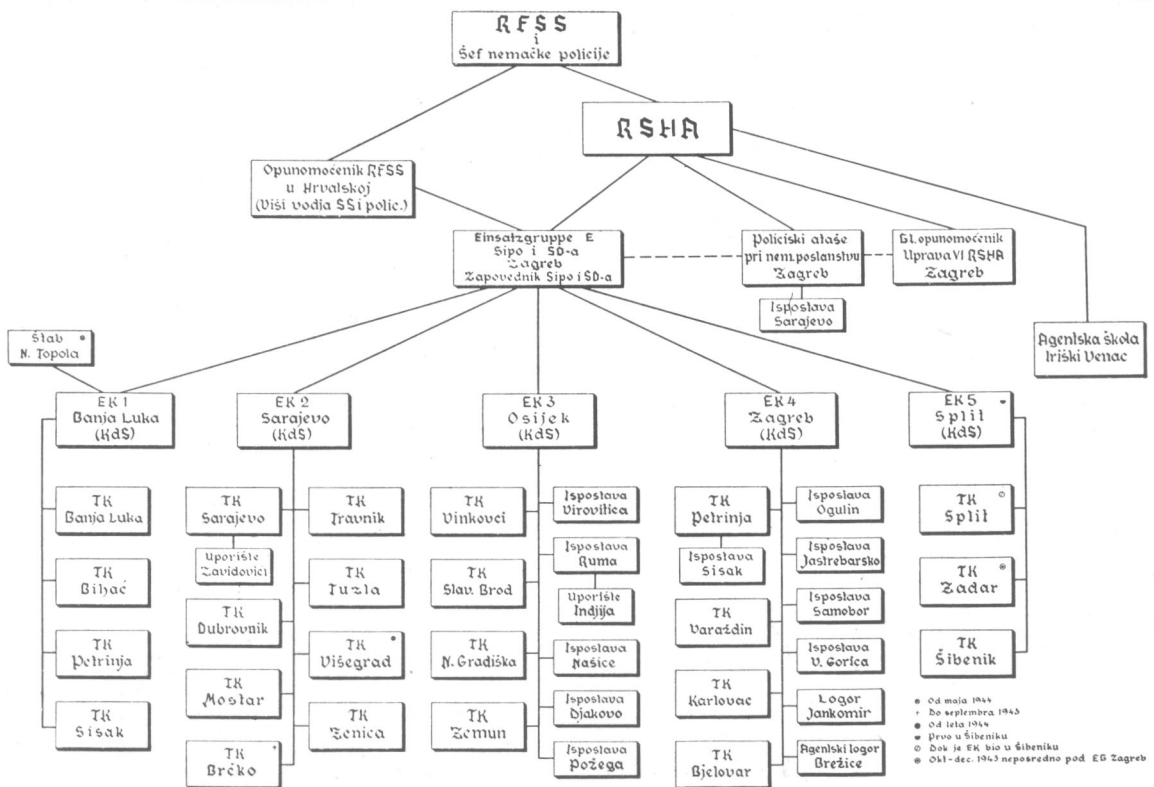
RFSS
i
Šef nemačke policije

RSHA

Opunomoćenik RFSS u Hrvatskoj (Viši vodja SS i polic.)

Einsatzgruppe E Sipo i SD-a Zagreb Zapovednik Sipo i SD-a

Policiski atașe pri nem. poslanstvu Zagreb

Gl. opunomoćenik Uprava VI RSHA Zagreb

Ispostava Sarajevo

Agentska škola Iriški Venac

Štab N. Topola

EK 1 Banja Luka (KdS)

EK 2 Sarajevo (KdS)

EK 3 Osijek (KdS)

EK 4 Zagreb (KdS)

EK 5 Split (KdS)

TK Banja Luka

TK Bihać

TK Petrinja

TK Sisak

TK Sarajevo

Uporište Zavidovići

TK Dubrovnik

TK Mostar

TK Brčko

TK Travnik

TK Tuzla

TK Višegrad

TK Zenica

TK Vinkovci

TK Slav. Brod

TK N. Gradiška

TK Zemun

Ispostava Virovitica

Ispostava Ruma

Uporište Indjija

Ispostava Našice

Ispostava Djakovo

Ispostava Požega

TK Petrinja

Ispostava Sisak

TK Varaždin

TK Karlovac

TK Bjelovar

Ispostava Ogulin

Ispostava Jastrebarsko

Ispostava Samobor

Ispostava V. Gorica

Logor Jankomir

Agentski logor Brežice

TK Split

TK Zadar

TK Šibenik

Od maja 1944
Do septembra 1943
Od leta 1944
Prvo u Šibeniku
Dok je EK bio u Šibeniku
Okt.-dec. 1943 neposredno pod EG Zagreb